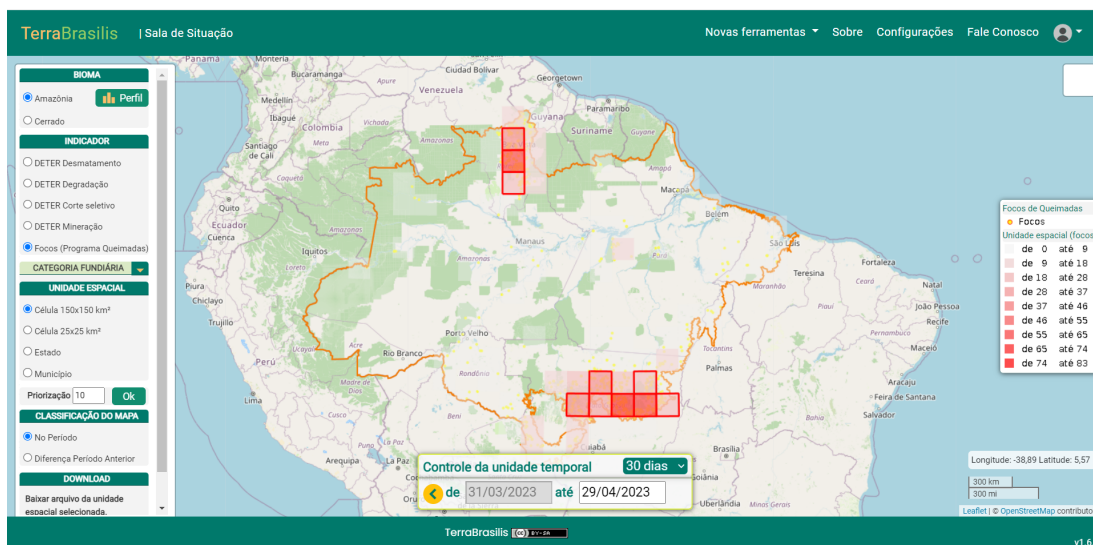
TerraBrasilis | Sala de Situação

Novas ferramentas Sobre Configurações Fale Conosco

BIOMA
Amazônia Perfil
Cerrado
INDICADOR
DETER Desmatamento
DETER Degradação
DETER Corte seletivo
DETER Mineração
Focos (Programa Queimadas)
CATEGORIA FUNDIÁRIA
UNIDADE ESPACIAL
Célula 150x150 km²
Célula 25x25 km²
Estado
Município
Priorização 10 Ok
CLASSIFICAÇÃO DO MAPA
No Período
Diferença Período Anterior
DOWNLOAD
Baixar arquivo da unidade espacial selecionada.

Panamá Montería Barquisimeto Caracas Ciudad Bolívar Georgetown Medellín Venezuela Ibagué Colombia Santiago de Cali Guyana Suriname Guyane Amazonas Roraima Macapá Amapá Quito Ecuador Cuenca Caquetá Manaus Belém Iquitos São Luís Teresina Fortaleza Natal Piura Chiclayo Trujillo Maranhão João Pessoa Recife Pernambuco Maceió Perú Acre Rio Branco Porto Velho Tocantins Palmas Aracaju Lima Madre de Dios Rondônia Feira de Santana Salvador Beni Brasília Arequipa

Focos de Queimadas
Focos
Unidade espacial (focos
de 0 até 9
de 9 até 18
de 18 até 28
de 28 até 37
de 37 até 46
de 46 até 55
de 55 até 65
de 65 até 74
de 74 até 83

Longitude: -38,89 Latitude: 5,57
300 km
300 mi

Controle da unidade temporal 30 dias
de 31/03/2023 até 29/04/2023

Leaflet | © OpenStreetMap contributo

TerraBrasilis BY-SA
v1.6